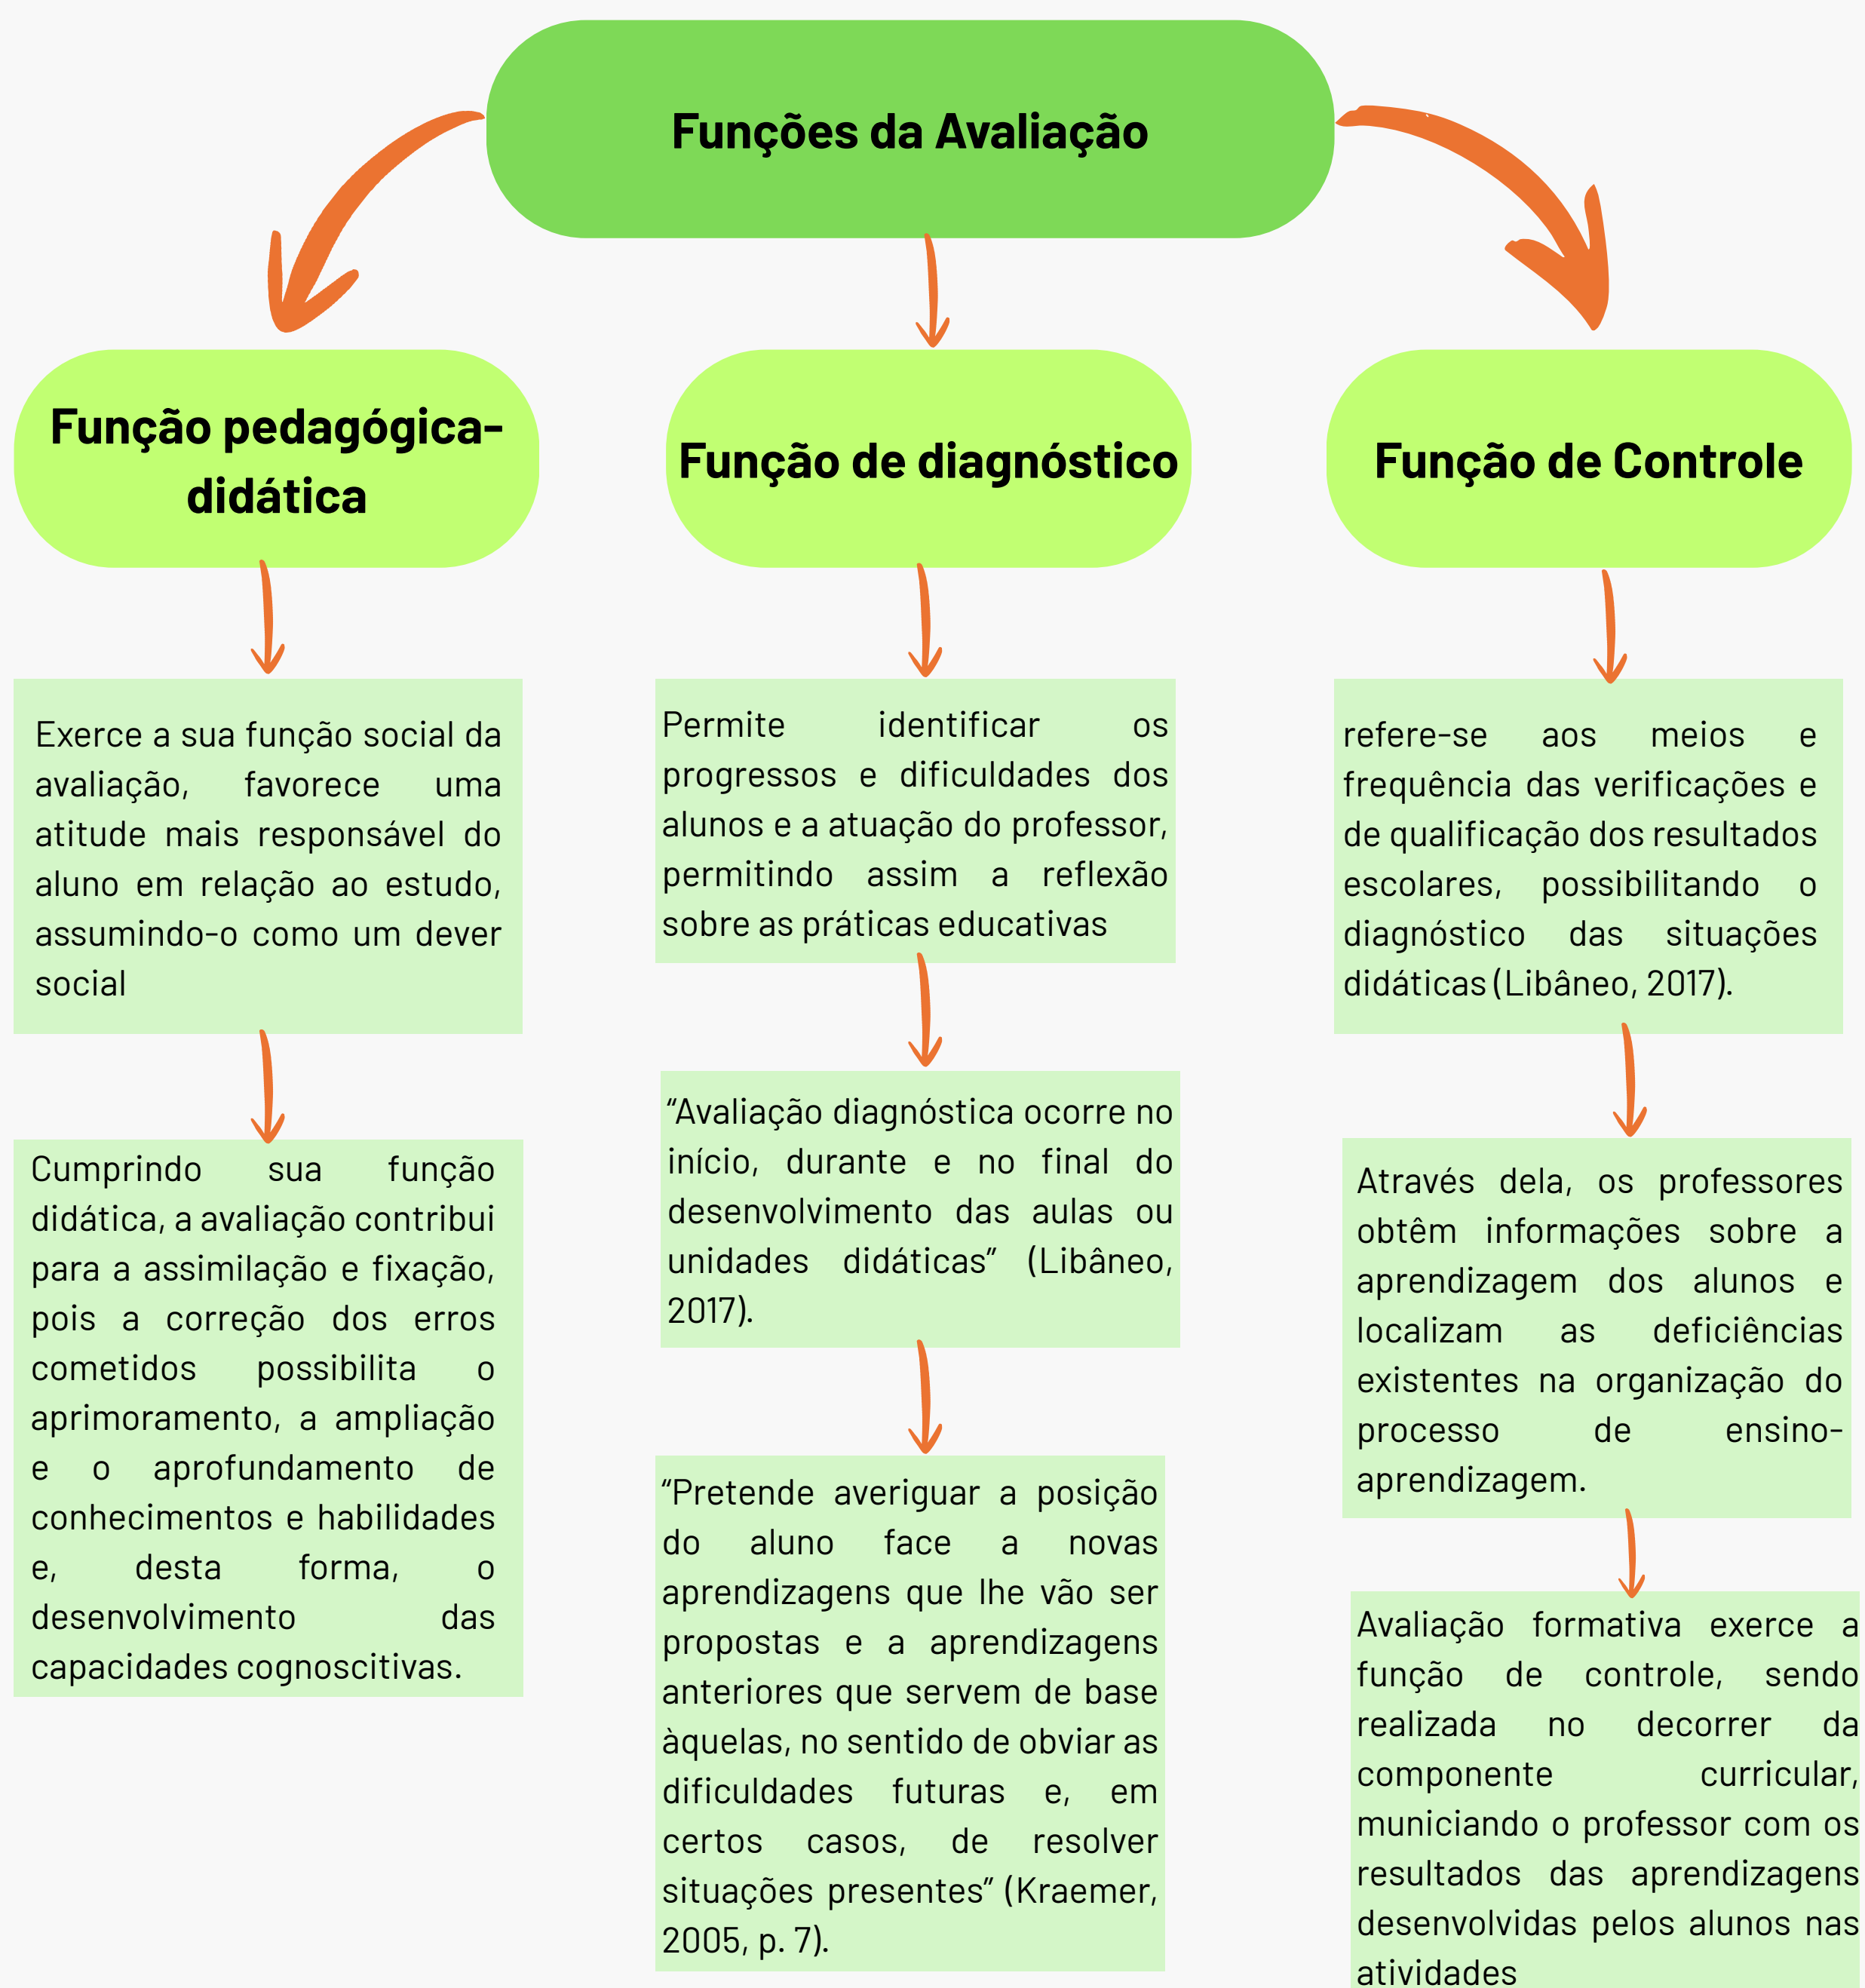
Funções da Avaliação

Função pedagógica-didática

Exerce a sua função social da avaliação, favorece uma atitude mais responsável do aluno em relação ao estudo, assumindo-o como um dever social

Cumprindo sua função didática, a avaliação contribui para a assimilação e fixação, pois a correção dos erros cometidos possibilita o aprimoramento, a ampliação e o aprofundamento de conhecimentos e habilidades e, desta forma, o desenvolvimento das capacidades cognoscitivas.

Função de diagnóstico

Permite identificar os progressos e dificuldades dos alunos e a atuação do professor, permitindo assim a reflexão sobre as práticas educativas

“Avaliação diagnóstica ocorre no início, durante e no final do desenvolvimento das aulas ou unidades didáticas” (Libâneo, 2017).

“Pretende averiguar a posição do aluno face a novas aprendizagens que lhe vão ser propostas e a aprendizagens anteriores que servem de base àquelas, no sentido de obviar as dificuldades futuras e, em certos casos, de resolver situações presentes” (Kraemer, 2005, p. 7).

Função de Controle

refere-se aos meios e frequência das verificações e de qualificação dos resultados escolares, possibilitando o diagnóstico das situações didáticas (Libâneo, 2017).

Através dela, os professores obtêm informações sobre a aprendizagem dos alunos e localizam as deficiências existentes na organização do processo de ensino-aprendizagem.

Avaliação formativa exerce a função de controle, sendo realizada no decorrer da componente curricular, municiando o professor com os resultados das aprendizagens desenvolvidas pelos alunos nas atividades